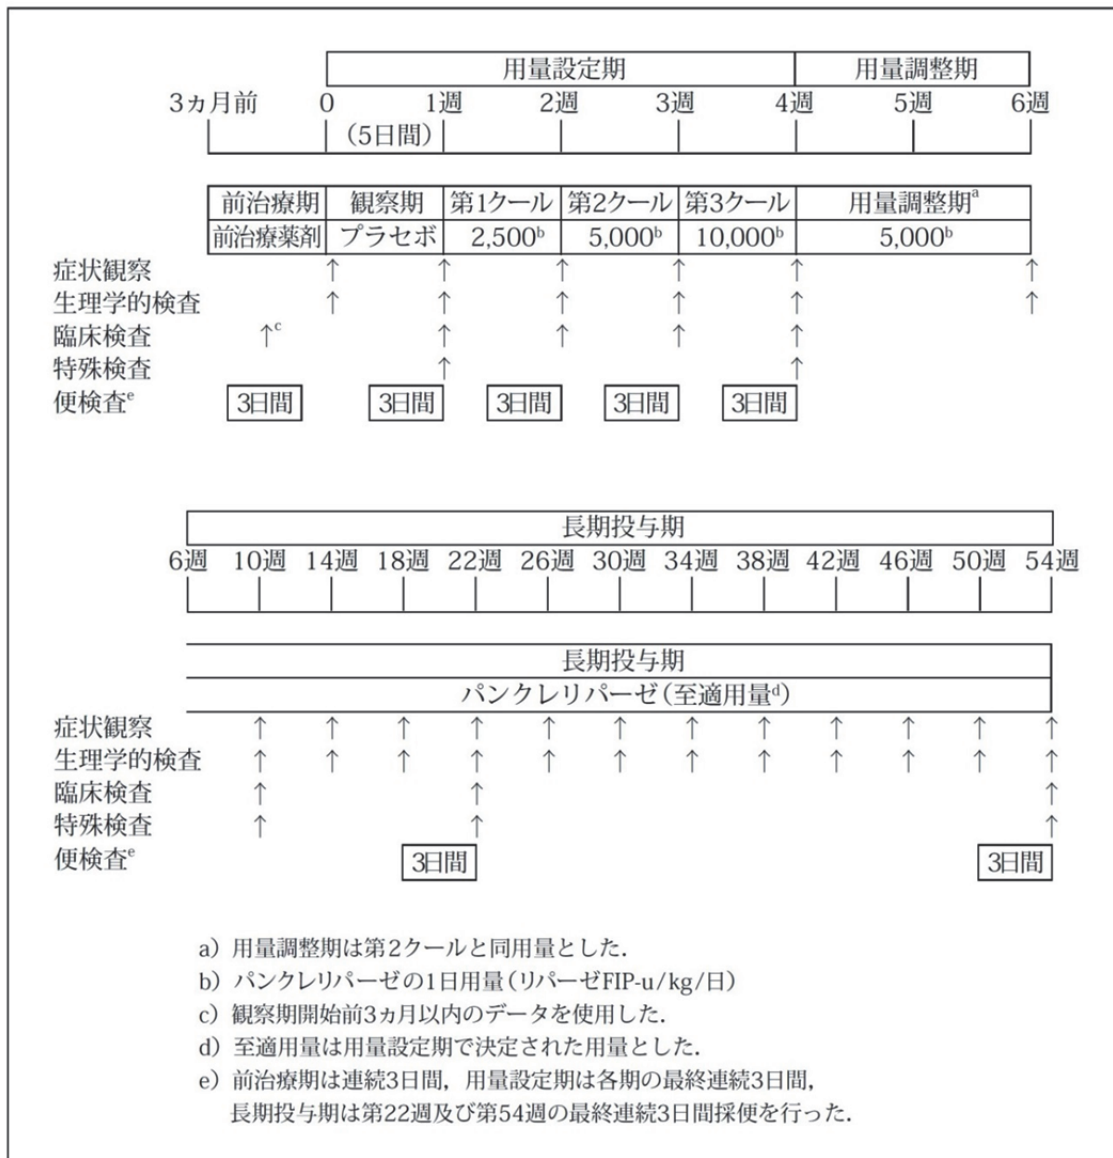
用量設定期 用量調整期

3ヵ月前 0 1週 2週 3週 4週 5週 6週

(5日間)

| 前治療期 | 観察期 | 第1クール | 第2クール | 第3クール | 用量調整期$^{a}$ |
|---|---|---|---|---|---|
| 前治療薬剤 | プラセボ | 2,500$^{b}$ | 5,000$^{b}$ | 10,000$^{b}$ | 5,000$^{b}$ |

症状観察
生理学的検査
臨床検査 ↑$^{c}$
特殊検査
便検査$^{e}$ 3日間 3日間 3日間 3日間 3日間

長期投与期

6週 10週 14週 18週 22週 26週 30週 34週 38週 42週 46週 50週 54週

長期投与期

パンクレリパーゼ(至適用量$^{d}$)

症状観察
生理学的検査
臨床検査
特殊検査
便検査$^{e}$ 3日間 3日間

a) 用量調整期は第2クールと同用量とした.
b) パンクレリパーゼの1日用量(リパーゼFIP-u/kg/日)
c) 観察期開始前3ヵ月以内のデータを使用した.
d) 至適用量は用量設定期で決定された用量とした.
e) 前治療期は連続3日間, 用量設定期は各期の最終連続3日間, 長期投与期は第22週及び第54週の最終連続3日間採便を行った.